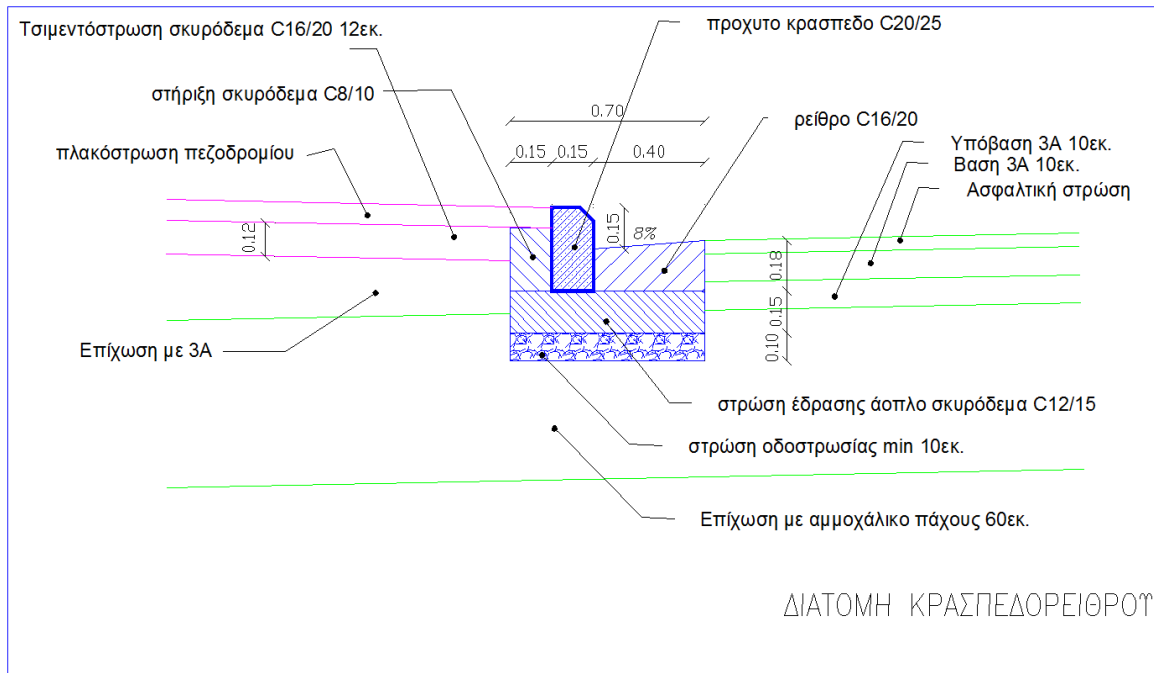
Τσιμεντόστρωση σκυρόδεμα C16/20 12εκ.

προχυτο κρασπεδο C20/25

στήριξη σκυρόδεμα C8/10

0.70

ρείθρο C16/20

0.15 0.15 0.40

πλακόστρωση πεζοδρομίου

Υπόβαση 3Α 10εκ.
Βαση 3Α 10εκ.
Ασφαλτική στρώση

0.15

8%

0.12

0.18

0.15

0.10

Επίχωση με 3Α

στρώση έδρασης άοπλο σκυρόδεμα C12/15

στρώση οδοστρωσίας min 10εκ.

Επίχωση με αμμοχάλικο πάχους 60εκ.

ΔΙΑΤΟΜΗ ΚΡΑΣΠΕΔΟΡΕΙΘΡΟΫ